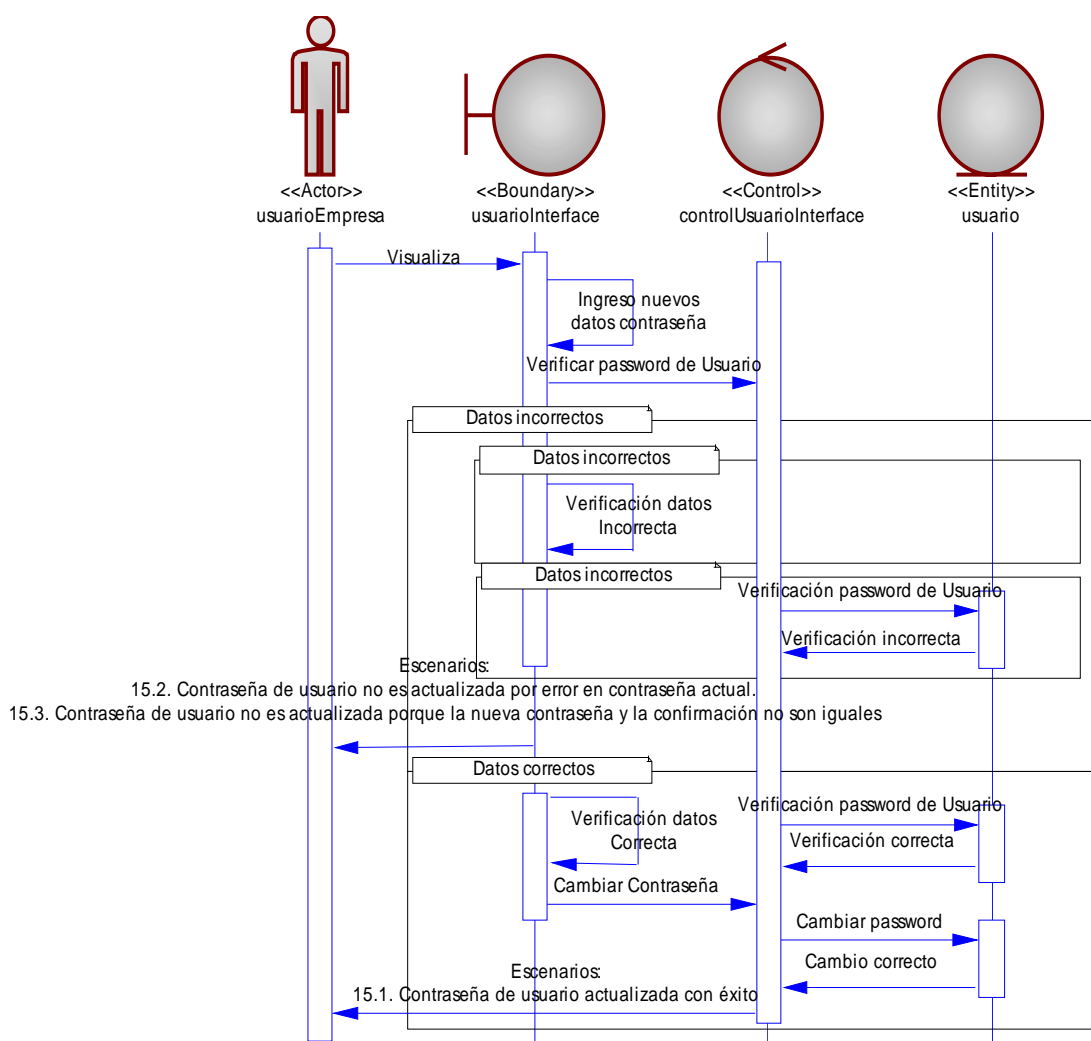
<<Actor>>
usuarioEmpresa

<<Boundary>>
usuarioInterface

<<Control>>
controlUsuarioInterface

<<Entity>>
usuario

Visualiza

Ingreso nuevos datos contraseña

Verificar password de Usuario

Datos incorrectos

Datos incorrectos

Verificación datos Incorrecta

Datos incorrectos

Verificación password de Usuario

Verificación incorrecta

Escenarios:
15.2. Contraseña de usuario no es actualizada por error en contraseña actual.
15.3. Contraseña de usuario no es actualizada porque la nueva contraseña y la confirmación no son iguales

Datos correctos

Verificación password de Usuario

Verificación datos Correcta

Verificación correcta

Cambiar Contraseña

Cambiar password

Cambio correcto

Escenarios:
15.1. Contraseña de usuario actualizada con éxito